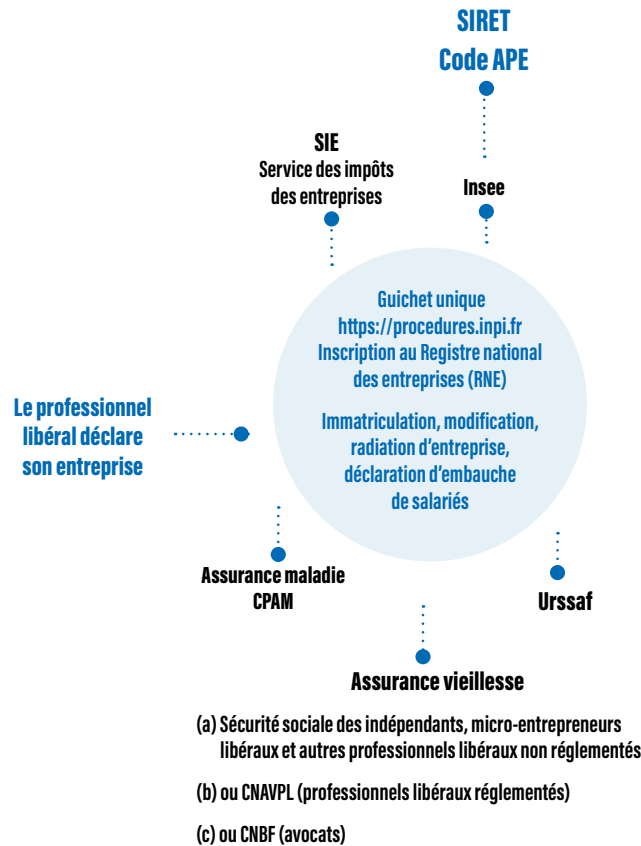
SIRET
Code APE

SIE
Service des impôts des entreprises

Insee

Guichet unique
https://procedures.inpi.fr
Inscription au Registre national des entreprises (RNE)

Immatriculation, modification, radiation d'entreprise, déclaration d'embauche de salariés

Le professionnel libéral déclare son entreprise

Assurance maladie
CPAM

Urssaf

Assurance vieillesse

(a) Sécurité sociale des indépendants, micro-entrepreneurs libéraux et autres professionnels libéraux non réglementés

(b) ou CNAVPL (professionnels libéraux réglementés)

(c) ou CNBF (avocats)